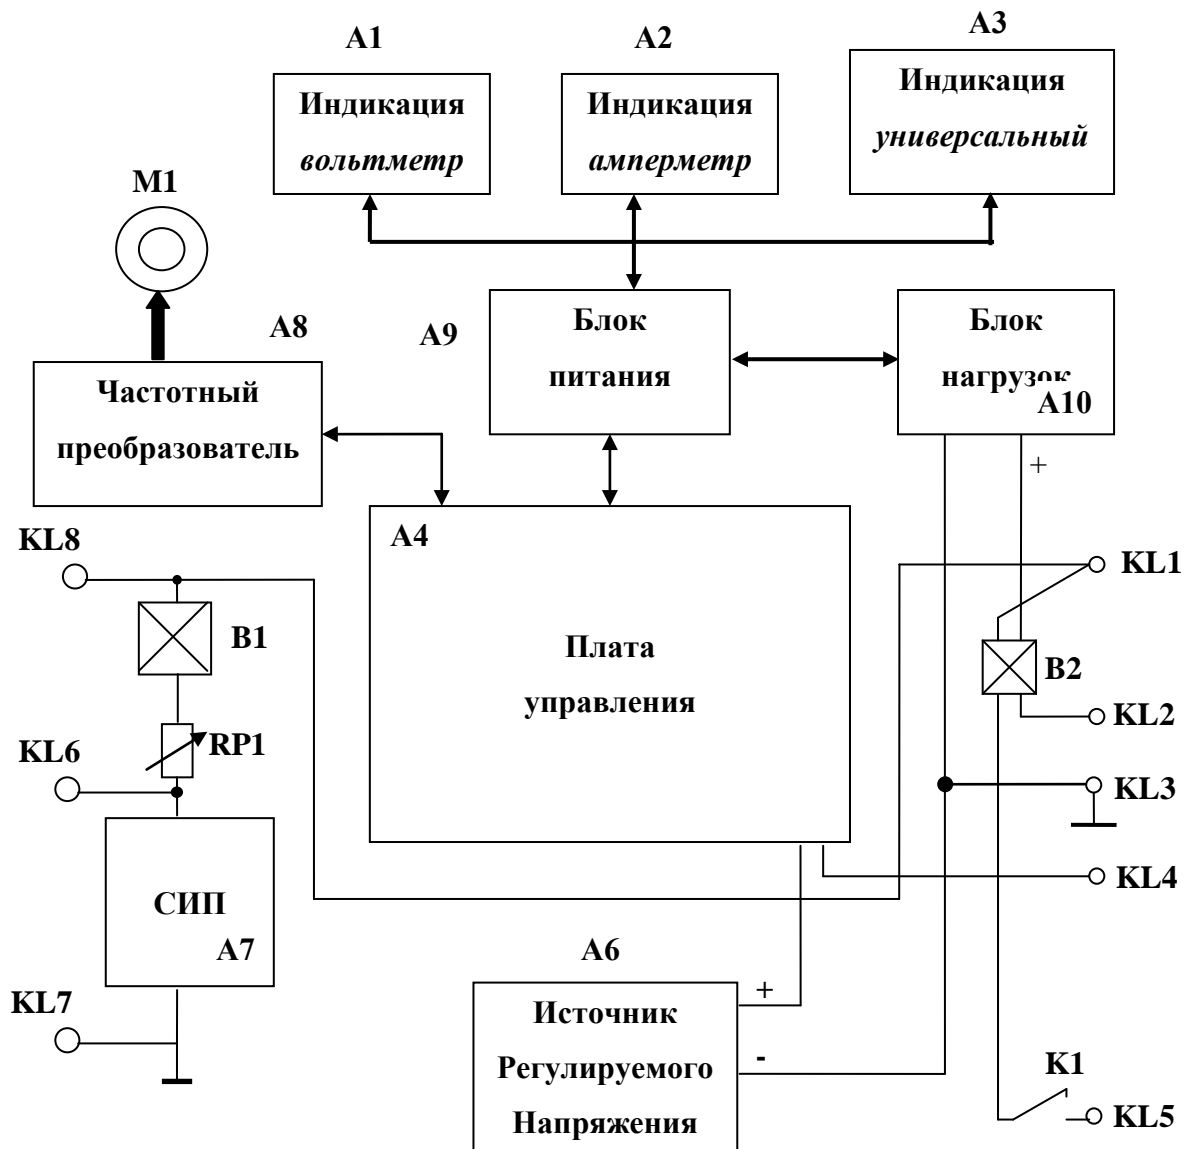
A1
Индикация
вольтметр

A2
Индикация
амперметр

A3
Индикация
универсальный

M1

A8
Частотный преобразователь

A9
Блок питания

Блок нагрузок
A10

+

A4
Плата управления

KL8
B1
KL6
RP1
СИП
A7
KL7

KL1
B2
KL2
KL3
KL4

A6
Источник Регулируемого Напряжения
+
-

K1
KL5